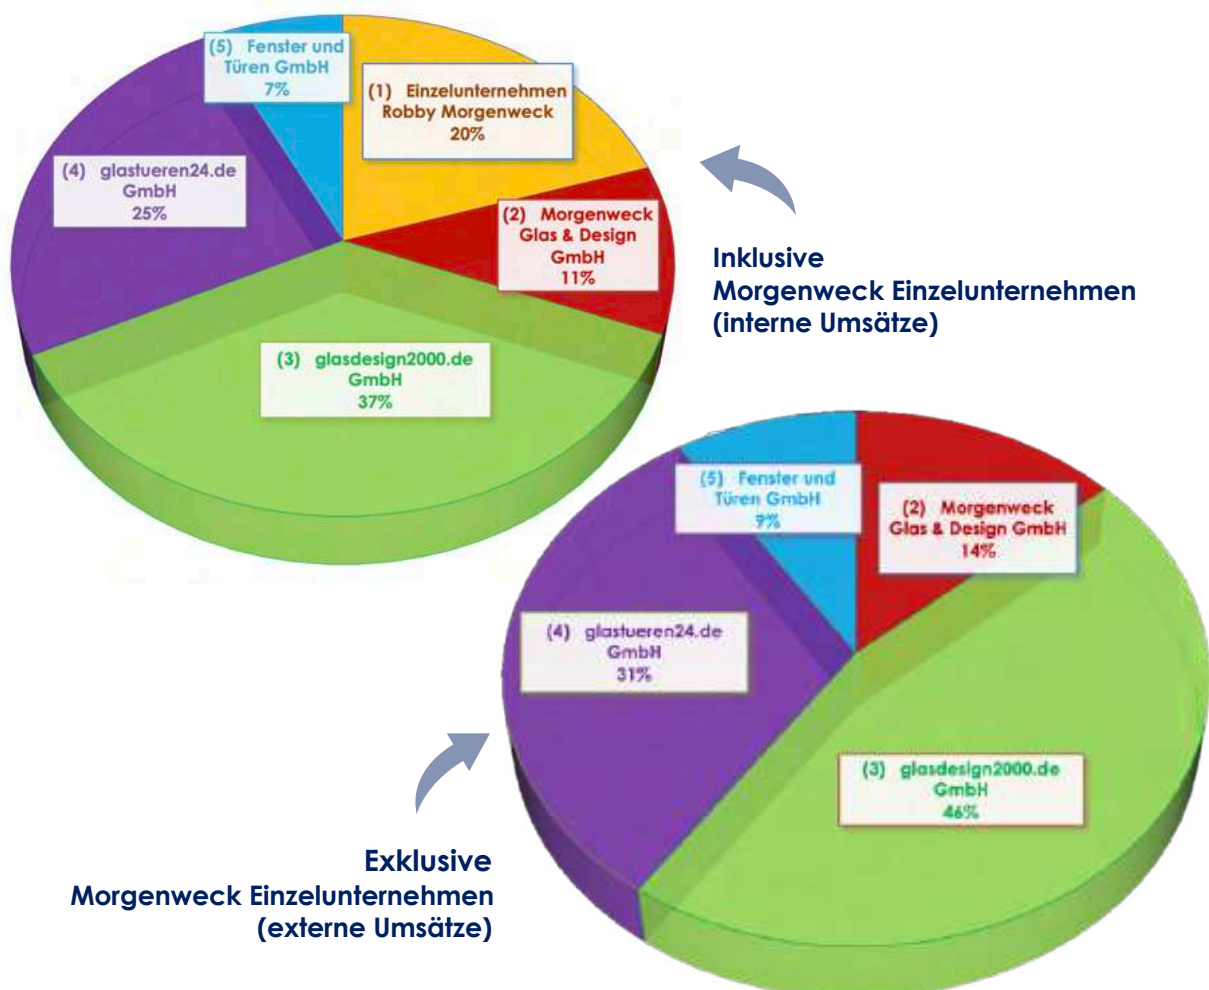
(5) Fenster und Türen GmbH
7%

(1) Einzelunternehmen Robby Morgenweck
20%

(4) glastueren24.de GmbH
25%

(2) Morgenweck Glas & Design GmbH
11%

(3) glasdesign2000.de GmbH
37%

Inklusive
Morgenweck Einzelunternehmen
(interne Umsätze)

(5) Fenster und Türen GmbH
9%

(2) Morgenweck Glas & Design GmbH
14%

(4) glastueren24.de GmbH
31%

(3) glasdesign2000.de GmbH
46%

Exklusive
Morgenweck Einzelunternehmen
(externe Umsätze)